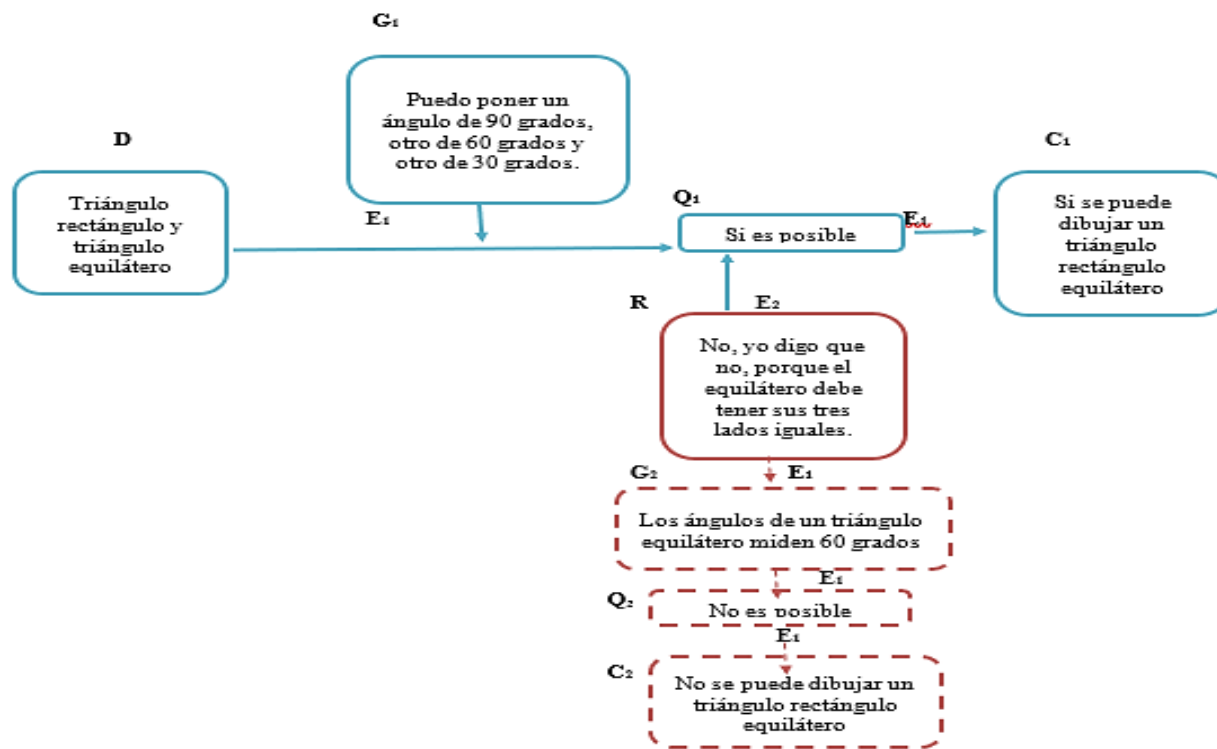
$G_1$

Puedo poner un ángulo de 90 grados, otro de 60 grados y otro de 30 grados.

D

Triángulo rectángulo y triángulo equilátero

$E_1$

$Q_1$

Si es posible

$E_1$

$C_1$

Si se puede dibujar un triángulo rectángulo equilátero

R

$E_2$

No, yo digo que no, porque el equilátero debe tener sus tres lados iguales.

$G_2$

$E_1$

Los ángulos de un triángulo equilátero miden 60 grados

$E_1$

$Q_2$

No es posible

$E_1$

$C_2$

No se puede dibujar un triángulo rectángulo equilátero